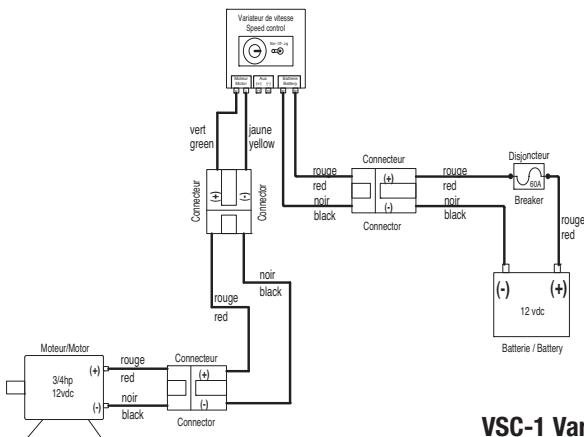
Variateur de vitesse
Speed control

Max - Off - Lo

Moteur Motor
Aux (+) (-)
Batterie Battery

vert
green

jaune
yellow

Connecteur
(+)
(-)
Connector

rouge
red
noir
black

Connecteur
(+)
(-)
Connector

rouge
red
noir
black

Disjoncteur
60A
Breaker

rouge
red

(-)
(+)
12 vdc
Batterie / Battery

noir
black

rouge
red

Moteur/Motor
3/4hp
12vdc
(+)
(-)

rouge
red
noir
black

Connecteur
(+)
(-)
Connector

VSC-1 Var